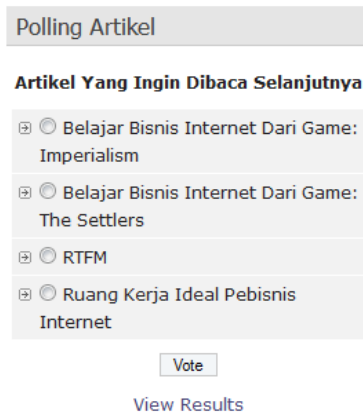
Polling Artikel

Artikel Yang Ingin Dibaca Selanjutnya

Belajar Bisnis Internet Dari Game: Imperialism

Belajar Bisnis Internet Dari Game: The Settlers

RTFM

Ruang Kerja Ideal Pebisnis Internet

Vote

View Results